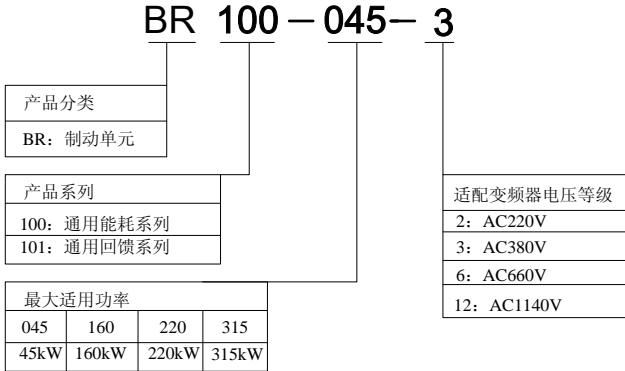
BR 100－045－ 3

产品分类
BR：制动单元

产品系列
100：通用能耗系列
101：通用回馈系列

最大适用功率

| 045 | 160 | 220 | 315 |
|---|---|---|---|
| 45kW | 160kW | 220kW | 315kW |

适配变频器电压等级
2：AC220V
3：AC380V
6：AC660V
12：AC1140V